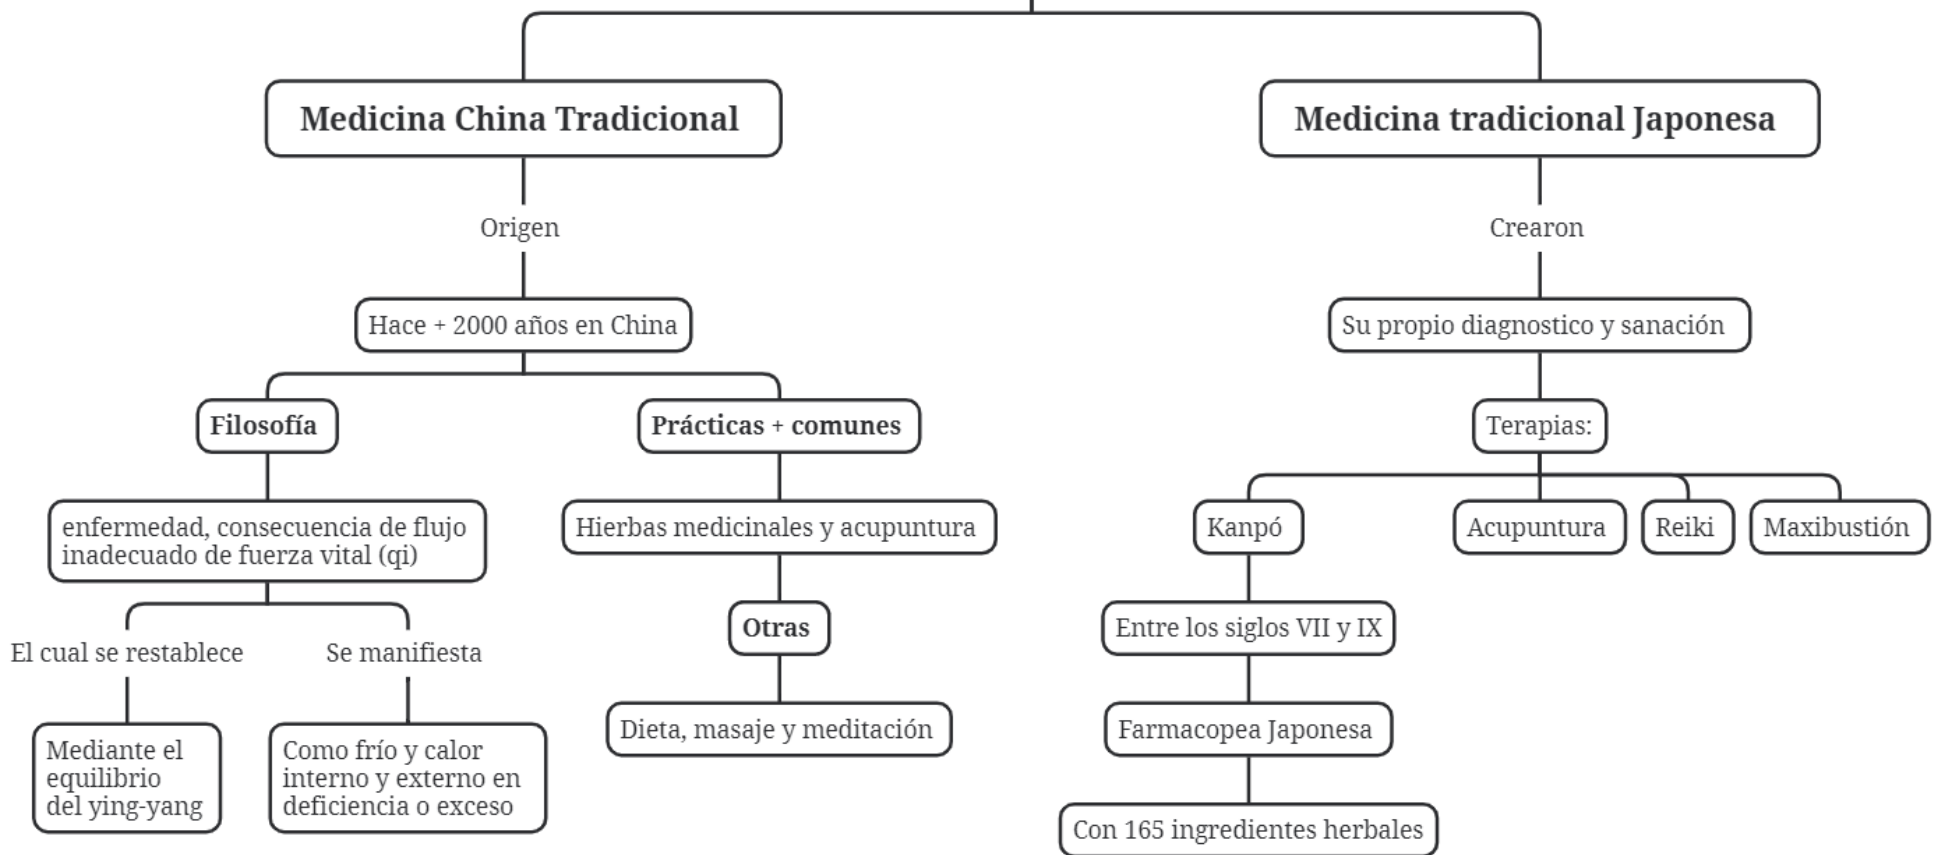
Medicina China Tradicional

Origen

Hace + 2000 años en China

Filosofía

enfermedad, consecuencia de flujo inadecuado de fuerza vital (qi)

El cual se restablece

Mediante el equilibrio del ying-yang

Se manifiesta

Como frío y calor interno y externo en deficiencia o exceso

Prácticas + comunes

Hierbas medicinales y acupuntura

Otras

Dieta, masaje y meditación

Medicina tradicional Japonesa

Crearon

Su propio diagnostico y sanación

Terapias:

Kanpó

Entre los siglos VII y IX

Farmacopea Japonesa

Con 165 ingredientes herbales

Acupuntura

Reiki

Maxibustión